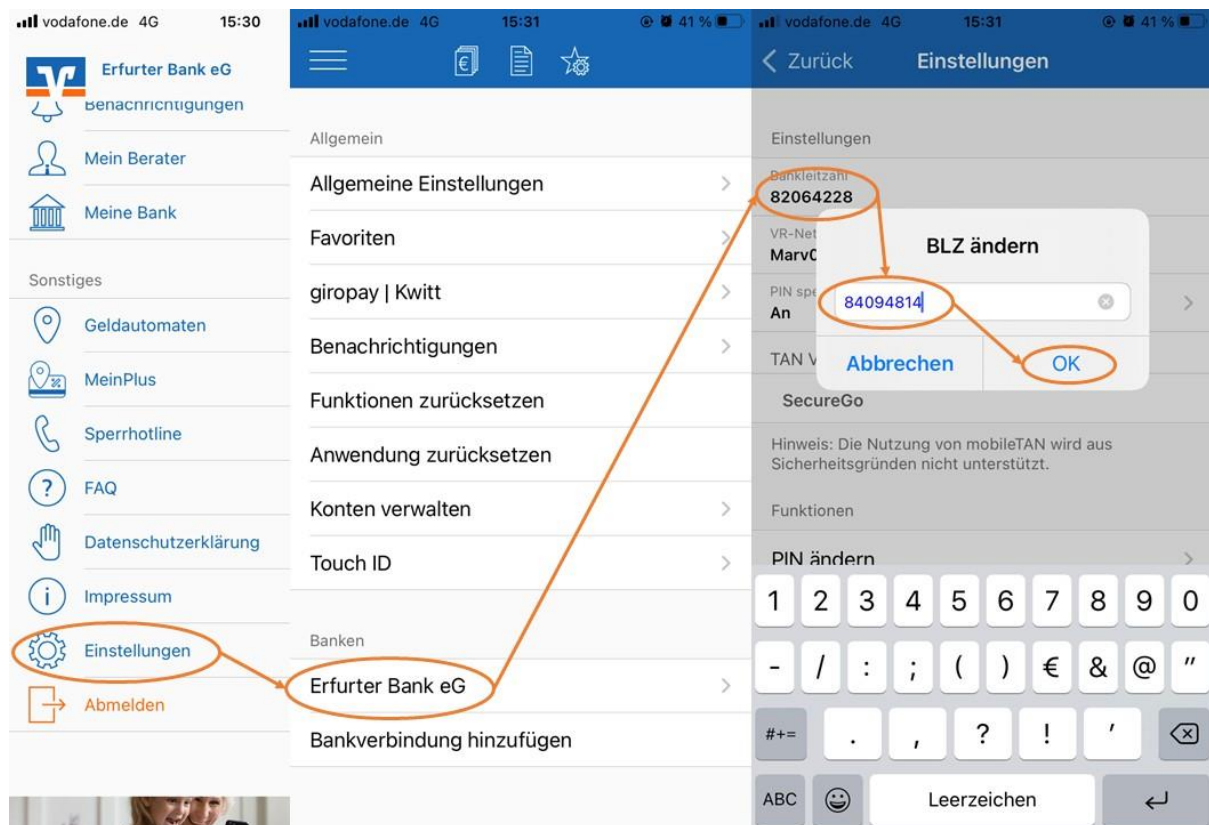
vodafone.de 4G 15:30

Erfurter Bank eG

Benachrichtigungen

Mein Berater

Meine Bank

Sonstiges

Geldautomaten

MeinPlus

Sperrhotline

FAQ

Datenschutzerklärung

Impressum

Einstellungen

Abmelden

vodafone.de 4G 15:31 41 %

Allgemein

Allgemeine Einstellungen

Favoriten

giropay | Kwitt

Benachrichtigungen

Funktionen zurücksetzen

Anwendung zurücksetzen

Konten verwalten

Touch ID

Banken

Erfurter Bank eG

Bankverbindung hinzufügen

vodafone.de 4G 15:31 41 %

Zurück Einstellungen

Einstellungen

Bankleitzahl
82064228

VR-Net
MarvC

PIN spe
An

TAN V

SecureGo

Hinweis: Die Nutzung von mobileTAN wird aus Sicherheitsgründen nicht unterstützt.

Funktionen

PIN ändern

BLZ ändern

84094814

Abbrechen OK

1 2 3 4 5 6 7 8 9 0

- / : ; ( ) € & @ "

#+= . , ? ! '

ABC Leerzeichen